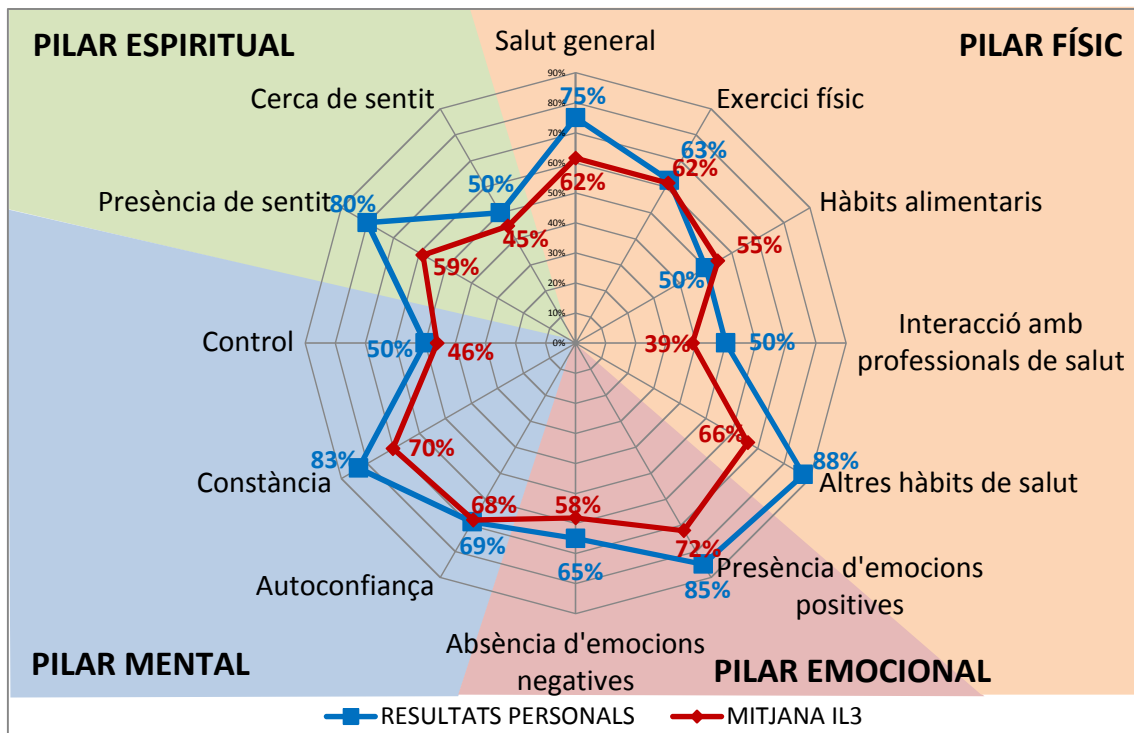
PILAR ESPIRITUAL

PILAR FÍSIC

PILAR MENTAL

PILAR EMOCIONAL

Salut general
Exercici físic
Hàbits alimentaris
Interacció amb professionals de salut
Altres hàbits de salut
Presència d'emocions positives
Absència d'emocions negatives
Autoconfiança
Constància
Control
Presència de sentit
Cerca de sentit

90%
80%
70%
60%
50%
40%
30%
20%
10%
0%

75%
62%
63%
62%
50%
55%
50%
39%
88%
66%
85%
72%
65%
58%
69%
68%
83%
70%
50%
46%
80%
59%
50%
45%

RESULTATS PERSONALS
MITJANA IL3